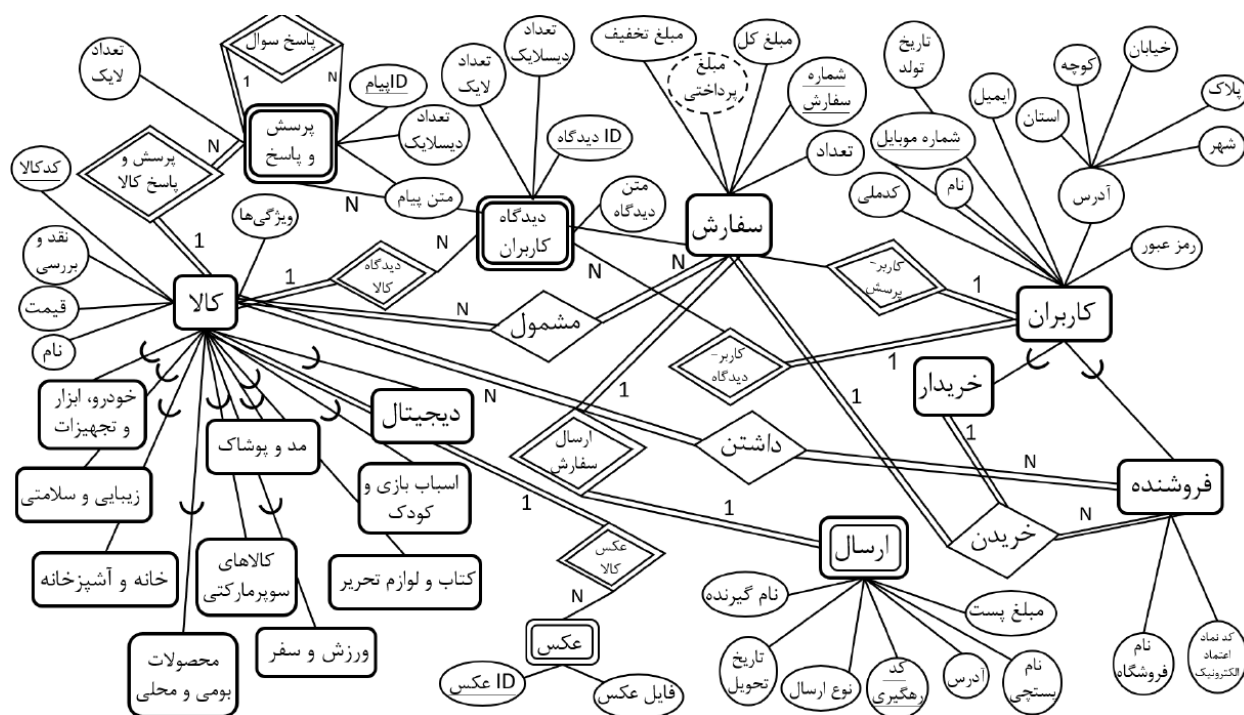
پاسخ سوال
تعداد لایک
1
N
IDپیام
پرسش و پاسخ
تعداد دیسلایک
N
پرسش و پاسخ کالا
متن پیام
N
کدکالا
ویژگی‌ها
1
نقد و بررسی
قیمت
نام
کالا
1
دیدگاه کالا
تعداد لایک
تعداد دیسلایک
ID دیدگاه
دیدگاه کاربران
متن دیدگاه
N
N
مشمول
N
مبلغ تخفیف
مبلغ پرداختی
مبلغ کل
شماره سفارش
تعداد
سفارش
N
کاربر- دیدگاه
کاربر- پرسش
تاریخ تولد
ایمیل
شماره موبایل
کوچه
خیابان
پلاک
استان
شهر
آدرس
کدملی
نام
رمز عبور
1
کاربران
1
خریدار
خودرو، ابزار و تجهیزات
زیبایی و سلامتی
خانه و آشپزخانه
مد و پوشاک
کالاهای سوپرمارکتی
محصولات بومی و محلی
ورزش و سفر
دیجیتال
اسباب بازی و کودک
کتاب و لوازم تحریر
N
1
ارسال سفارش
داشتن
1
1
1
N
فروشنده
N
خریدن
1
عکس کالا
N
عکس
ID عکس
فایل عکس
1
ارسال
نام گیرنده
مبلغ پست
تاریخ تحویل
نوع ارسال
کد رهگیری
آدرس
نام ستچی
نام فروشگاه
کد نماد اعتماد الکترونیک